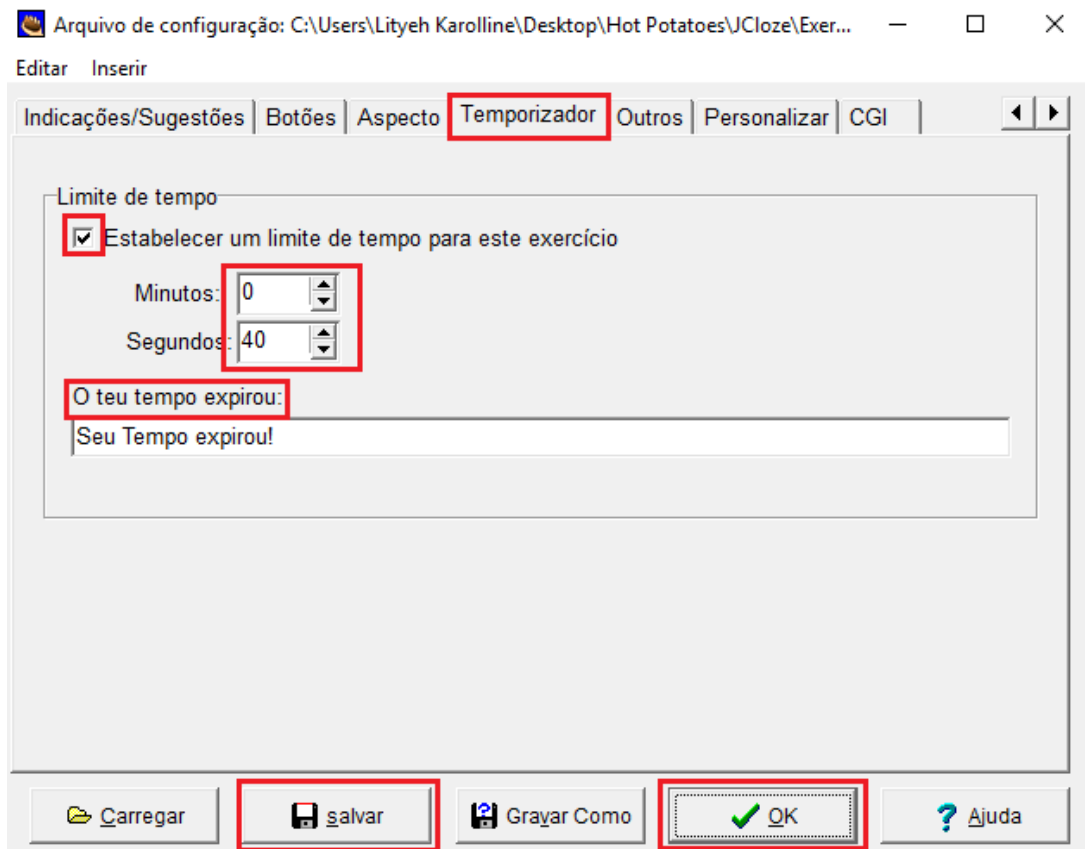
Arquivo de configuração: C:\Users\Lityeh Karolline\Desktop\Hot Potatoes\JCloze\Exer...

Editar Inserir

Indicações/Sugestões | Botões | Aspecto | Temporizador | Outros | Personalizar | CGI

Limite de tempo

Estabelecer um limite de tempo para este exercício

Minutos: 0

Segundos: 40

O teu tempo expirou:

Seu Tempo expirou!

Carregar | salvar | Gravar Como | OK | Ajuda